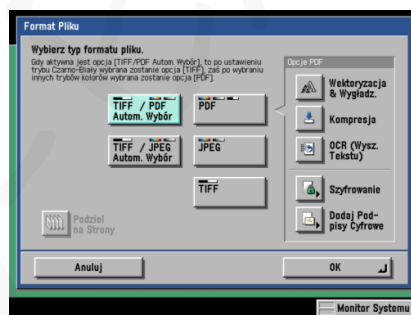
Format Pliku

Wybierz typ formatu pliku.

Gdy aktywna jest opcja [TIFF/PDF Autom. Wybór], to po ustawieniu trybu Czarno-Biały wybrana zostanie opcja [TIFF], zaś po wybraniu innych trybów kolorów wybrana zostanie opcja [PDF].

TIFF / PDF Autom. Wybór

PDF

TIFF / JPEG Autom. Wybór

JPEG

TIFF

Podziel na Strony

Opcje PDF

Wektoryzacja & Wygładz.

Kompresja

OCR (Wyszz. Tekstu)

Szyfrowanie

Dodaj Podpisy Cyfrowe

Anuluj

OK

Monitor Systemu